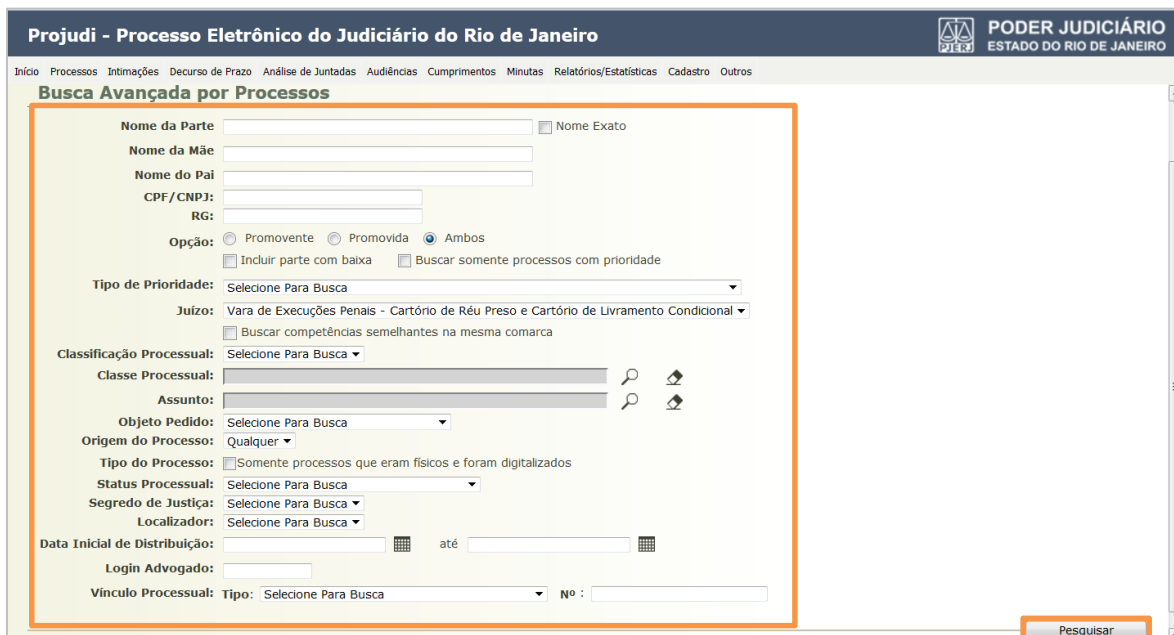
Projudi - Processo Eletrônico do Judiciário do Rio de Janeiro

PJERJ PODER JUDICIÁRIO
ESTADO DO RIO DE JANEIRO

Início Processos Intimações Decurso de Prazo Análise de Juntadas Audiências Cumprimentos Minutas Relatórios/Estatísticas Cadastro Outros

Busca Avançada por Processos

Nome da Parte
Nome Exato
Nome da Mãe
Nome do Pai
CPF/CNPJ:
RG:
Opção: Promovente Promovida Ambos
Incluir parte com baixa Buscar somente processos com prioridade
Tipo de Prioridade: Selecione Para Busca
Juízo: Vara de Execuções Penais - Cartório de Réu Preso e Cartório de Livramento Condicional
Buscar competências semelhantes na mesma comarca
Classificação Processual: Selecione Para Busca
Classe Processual:
Assunto:
Objeto Pedido: Selecione Para Busca
Origem do Processo: Qualquer
Tipo do Processo: Somente processos que eram físicos e foram digitalizados
Status Processual: Selecione Para Busca
Segredo de Justiça: Selecione Para Busca
Localizador: Selecione Para Busca
Data Inicial de Distribuição: até
Login Advogado:
Vínculo Processual: Tipo: Selecione Para Busca Nº :

Pesquisar